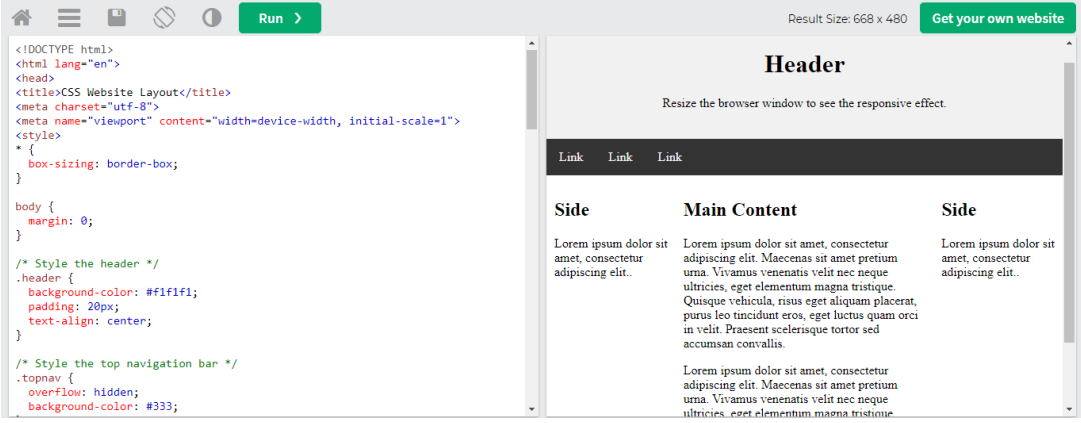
Run ❯

Result Size: 668 x 480

Get your own website

<!DOCTYPE html>
<html lang="en">
<head>
<title>CSS Website Layout</title>
<meta charset="utf-8">
<meta name="viewport" content="width=device-width, initial-scale=1">
<style>
* {
  box-sizing: border-box;
}

body {
  margin: 0;
}

/* Style the header */
.header {
  background-color: #f1f1f1;
  padding: 20px;
  text-align: center;
}

/* Style the top navigation bar */
.topnav {
  overflow: hidden;
  background-color: #333;

Header

Resize the browser window to see the responsive effect.

Link Link Link

Side

Lorem ipsum dolor sit amet, consectetur adipiscing elit..

Main Content

Lorem ipsum dolor sit amet, consectetur adipiscing elit. Maecenas sit amet pretium urna. Vivamus venenatis velit nec neque ultricies, eget elementum magna tristique. Quisque vehicula, risus eget aliquam placerat, purus leo tincidunt eros, eget luctus quam orci in velit. Praesent scelerisque tortor sed accumsan convallis.

Lorem ipsum dolor sit amet, consectetur adipiscing elit. Maecenas sit amet pretium urna. Vivamus venenatis velit nec neque ultricies, eget elementum magna tristique.

Side

Lorem ipsum dolor sit amet, consectetur adipiscing elit..